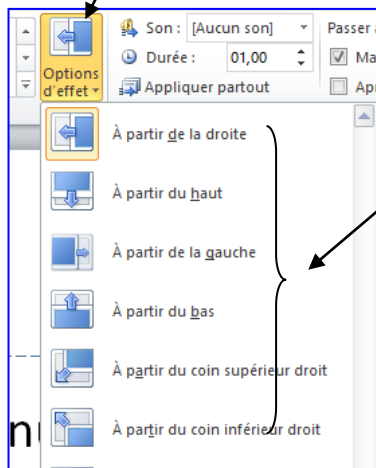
Options d'effet

Son : [Aucun son]

Durée : 01,00

Appliquer partout

Passer a

Ma

Ap

À partir de la droite

À partir du haut

À partir de la gauche

À partir du bas

À partir du coin supérieur droit

À partir du coin inférieur droit

nu